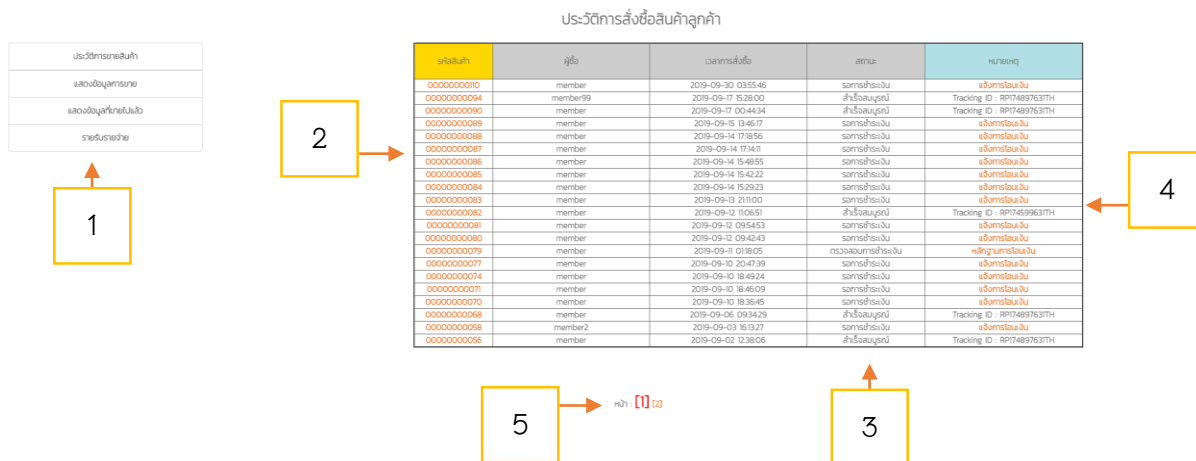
ประวัติการสั่งซื้อสินค้าลูกค้า

ประวัติการขายสินค้า
แสดงข้อมูลการขาย
แสดงข้อมูลที่ขายไปแล้ว
รายรับรายจ่าย

1

2

| รหัสสินค้า | ผู้ซื้อ | เวลาการสั่งซื้อ | สถานะ | หมายเหตุ |
|---|---|---|---|---|
| 00000000110 | member | 2019-09-30 03:55:46 | รอการชำระเงิน | แจ้งการโอนเงิน |
| 00000000094 | member99 | 2019-09-17 15:28:00 | สำเร็จสมบูรณ์ | Tracking ID : RP17489763TH |
| 00000000090 | member | 2019-09-17 00:44:34 | สำเร็จสมบูรณ์ | Tracking ID : RP17489763TH |
| 00000000089 | member | 2019-09-15 13:46:17 | รอการชำระเงิน | แจ้งการโอนเงิน |
| 00000000088 | member | 2019-09-14 17:18:56 | รอการชำระเงิน | แจ้งการโอนเงิน |
| 00000000087 | member | 2019-09-14 17:14:11 | รอการชำระเงิน | แจ้งการโอนเงิน |
| 00000000086 | member | 2019-09-14 15:48:55 | รอการชำระเงิน | แจ้งการโอนเงิน |
| 00000000085 | member | 2019-09-14 15:42:22 | รอการชำระเงิน | แจ้งการโอนเงิน |
| 00000000084 | member | 2019-09-14 15:29:23 | รอการชำระเงิน | แจ้งการโอนเงิน |
| 00000000083 | member | 2019-09-13 21:11:00 | รอการชำระเงิน | แจ้งการโอนเงิน |
| 00000000082 | member | 2019-09-12 11:06:51 | สำเร็จสมบูรณ์ | Tracking ID : RP17459963TH |
| 00000000081 | member | 2019-09-12 09:54:53 | รอการชำระเงิน | แจ้งการโอนเงิน |
| 00000000080 | member | 2019-09-12 09:42:43 | รอการชำระเงิน | แจ้งการโอนเงิน |
| 00000000079 | member | 2019-09-11 01:18:05 | ตรวจสอบการชำระเงิน | หลักฐานการโอนเงิน |
| 00000000077 | member | 2019-09-10 20:47:39 | รอการชำระเงิน | แจ้งการโอนเงิน |
| 00000000074 | member | 2019-09-10 18:49:24 | รอการชำระเงิน | แจ้งการโอนเงิน |
| 00000000071 | member | 2019-09-10 18:46:09 | รอการชำระเงิน | แจ้งการโอนเงิน |
| 00000000070 | member | 2019-09-10 18:36:45 | รอการชำระเงิน | แจ้งการโอนเงิน |
| 00000000068 | member | 2019-09-06 09:34:29 | สำเร็จสมบูรณ์ | Tracking ID : RP17489763TH |
| 00000000058 | member2 | 2019-09-03 16:13:27 | รอการชำระเงิน | แจ้งการโอนเงิน |
| 00000000056 | member | 2019-09-02 12:38:06 | สำเร็จสมบูรณ์ | Tracking ID : RP17489763TH |

4

5

หน้า : [1] [2]

3